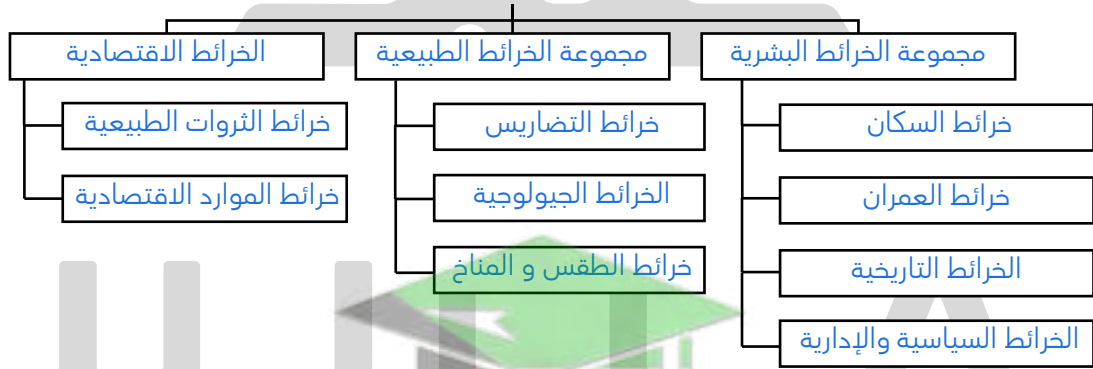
مجموعة الخرائط البشرية

خرائط السكان

خرائط العمران

الخرائط التاريخية

الخرائط السياسية والإدارية

مجموعة الخرائط الطبيعية

خرائط التضاريس

الخرائط الجيولوجية

خرائط الطقس و المناخ

الخرائط الاقتصادية

خرائط الثروات الطبيعية

خرائط الموارد الاقتصادية